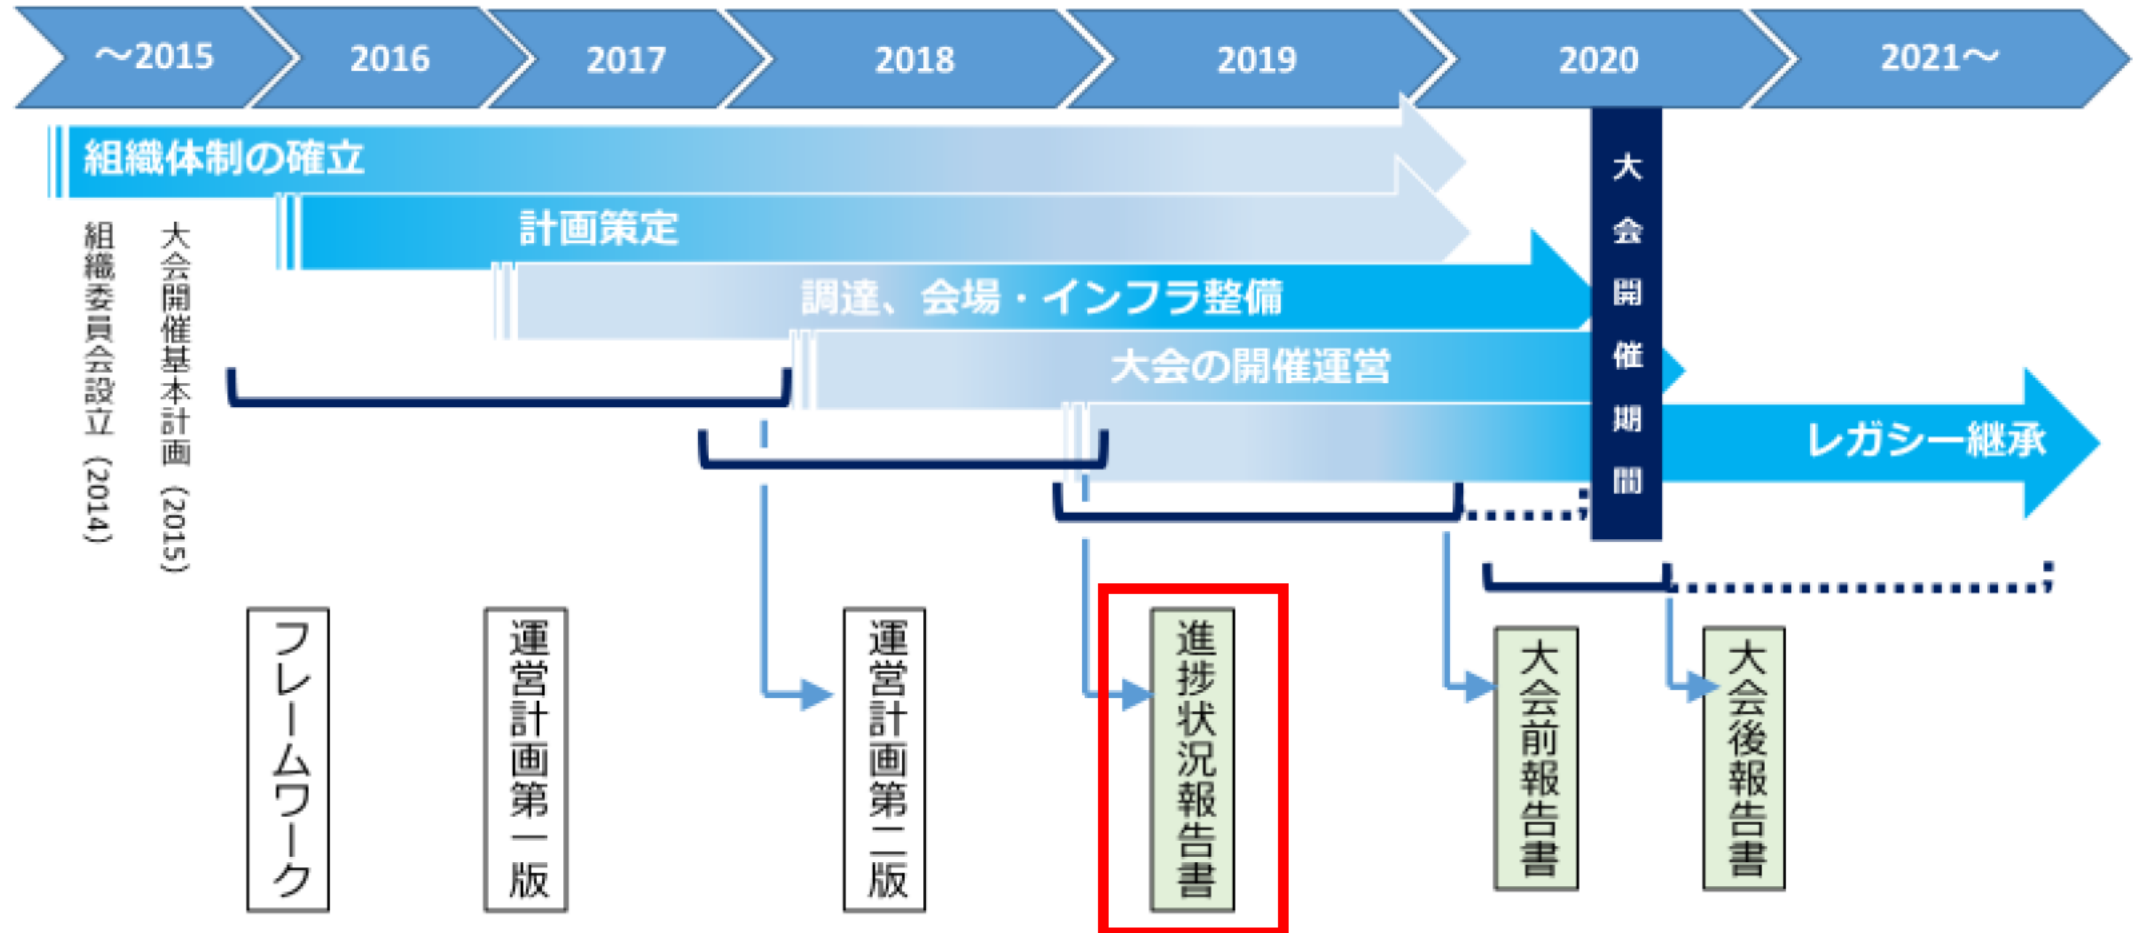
～2015 2016 2017 2018 2019 2020 2021～

組織体制の確立

計画策定

調達、会場・インフラ整備

大会の開催運営

レガシー継承

大会開催期間

組織委員会設立（2014）

大会開催基本計画（2015）

フレームワーク

運営計画第一版

運営計画第二版

進捗状況報告書

大会前報告書

大会後報告書